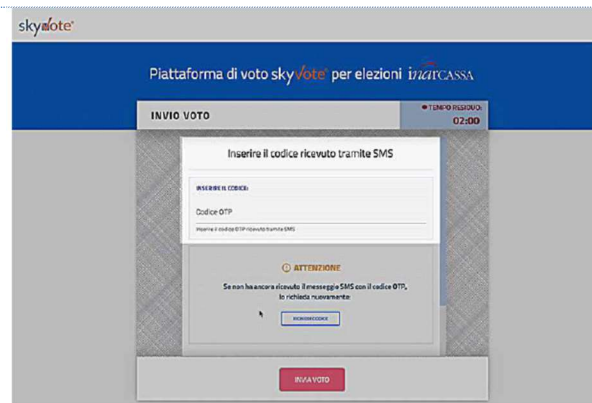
skyvote

Piattaforma di voto skyVote per elezioni inarCASSA

INVIO VOTO

TEMPO RESIDUO:
02:00

Inserire il codice ricevuto tramite SMS

INSERIRE IL CODICE:

Codice OTP

Inserire il codice OTP ricevuto tramite SMS

ATTENZIONE

Se non hai ancora ricevuto il messaggio SMS con il codice OTP, lo richiedi nuovamente

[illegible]

INVIA VOTO